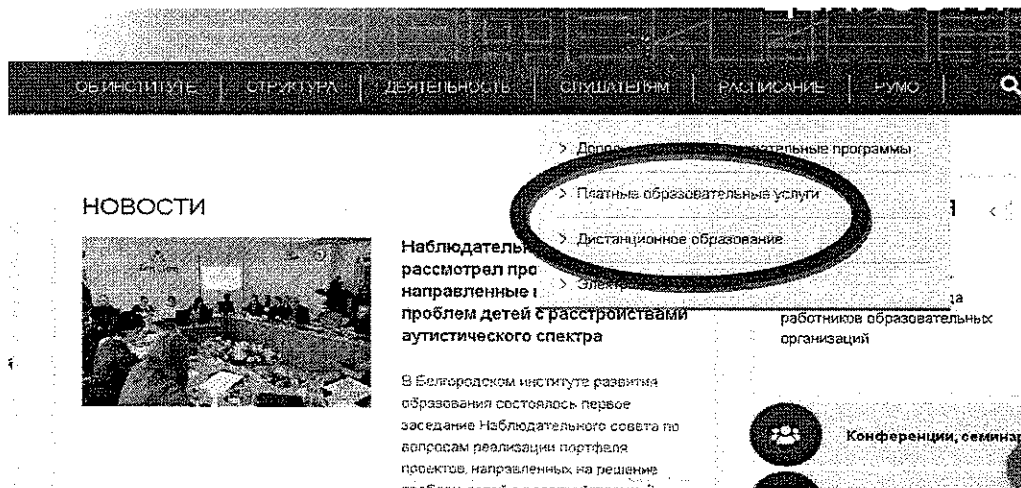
ОБ ИНСТИТУТЕ | СТРУКТУРА | ДЕЯТЕЛЬНОСТЬ | СЛУШАТЕЛЯМ | РАСПИСАНИЕ | РУМО

> Допо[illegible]тельные программы

> Платные образовательные услуги

> Дистанционное образование

> Электр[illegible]

НОВОСТИ

Наблюдатель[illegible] рассмотрел про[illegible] направленные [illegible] проблем детей с расстройствами аутистического спектра

В Белгородском институте развития образования состоялось первое заседание Наблюдательного совета по вопросам реализации портфеля проектов, направленных на решение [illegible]

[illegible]а работников образовательных организаций

Конференции, семина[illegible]